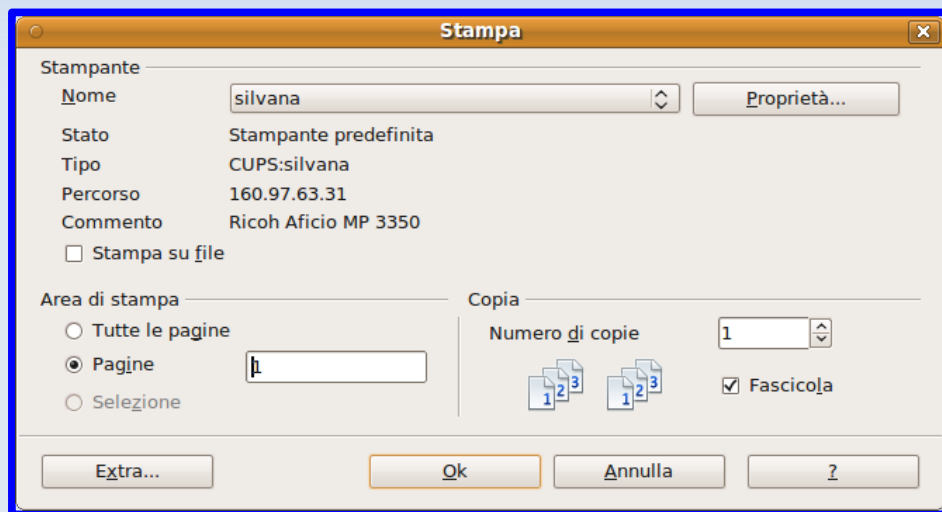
Stampa

Stampante

Nome silvana

Proprietà...

Stato Stampante predefinita

Tipo CUPS:silvana

Percorso 160.97.63.31

Commento Ricoh Aficio MP 3350

Stampa su file

Area di stampa

Tutte le pagine

Pagine 1

Selezione

Copia

Numero di copie 1

1 2 3 1 2 3

Fascicola

Extra...

Ok

Annulla

?